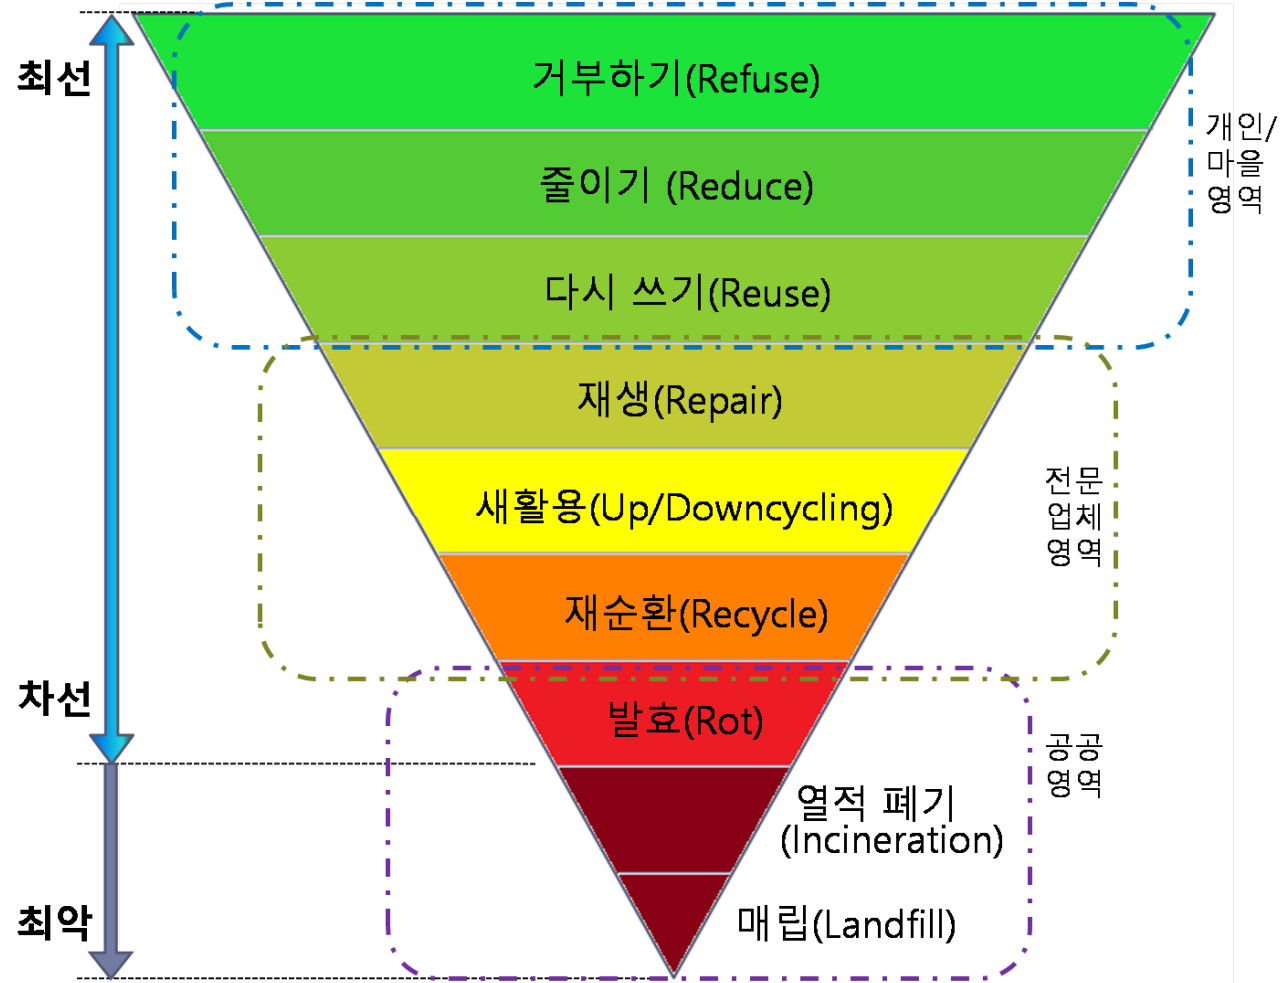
최선

거부하기(Refuse)

줄이기 (Reduce)

다시 쓰기(Reuse)

개인/
마을
영역

재생(Repair)

새활용(Up/Downcycling)

재순환(Recycle)

전문
업체
영역

차선

발효(Rot)

공공
영역

열적 폐기
(Incineration)

최악

매립(Landfill)